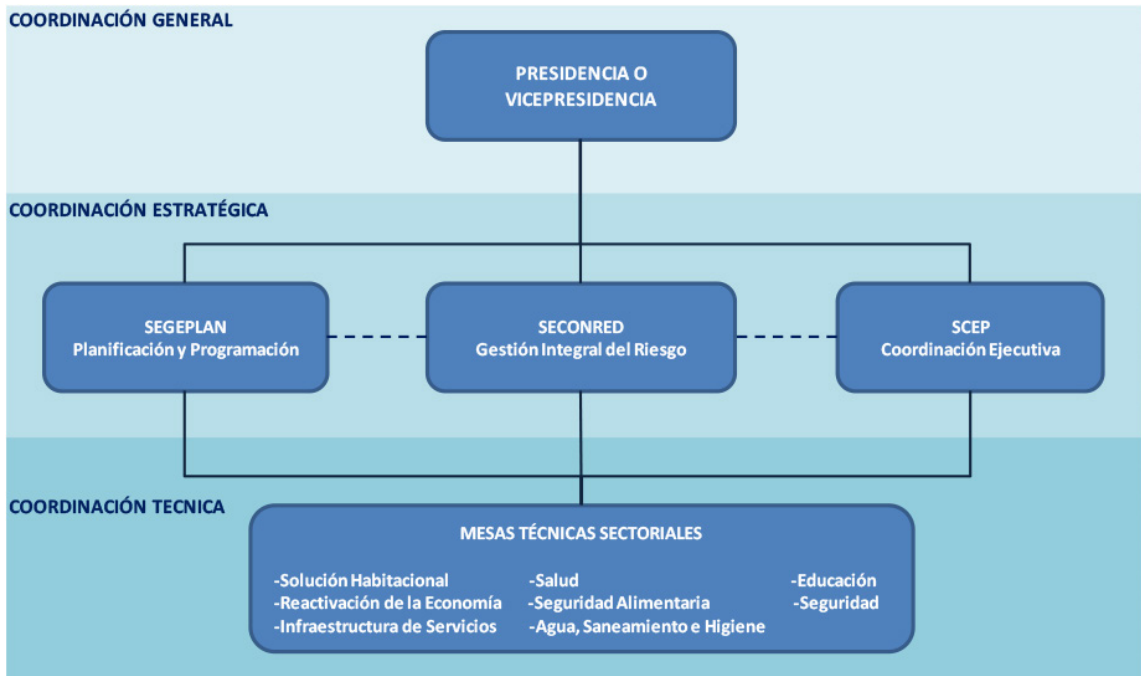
COORDINACIÓN GENERAL

PRESIDENCIA O VICEPRESIDENCIA

COORDINACIÓN ESTRATÉGICA

SEGEPLAN
Planificación y Programación

SECONRED
Gestión Integral del Riesgo

SCEP
Coordinación Ejecutiva

COORDINACIÓN TECNICA

MESAS TÉCNICAS SECTORIALES

-Solución Habitacional
-Reactivación de la Economía
-Infraestructura de Servicios

-Salud
-Seguridad Alimentaria
-Agua, Saneamiento e Higiene

-Educación
-Seguridad